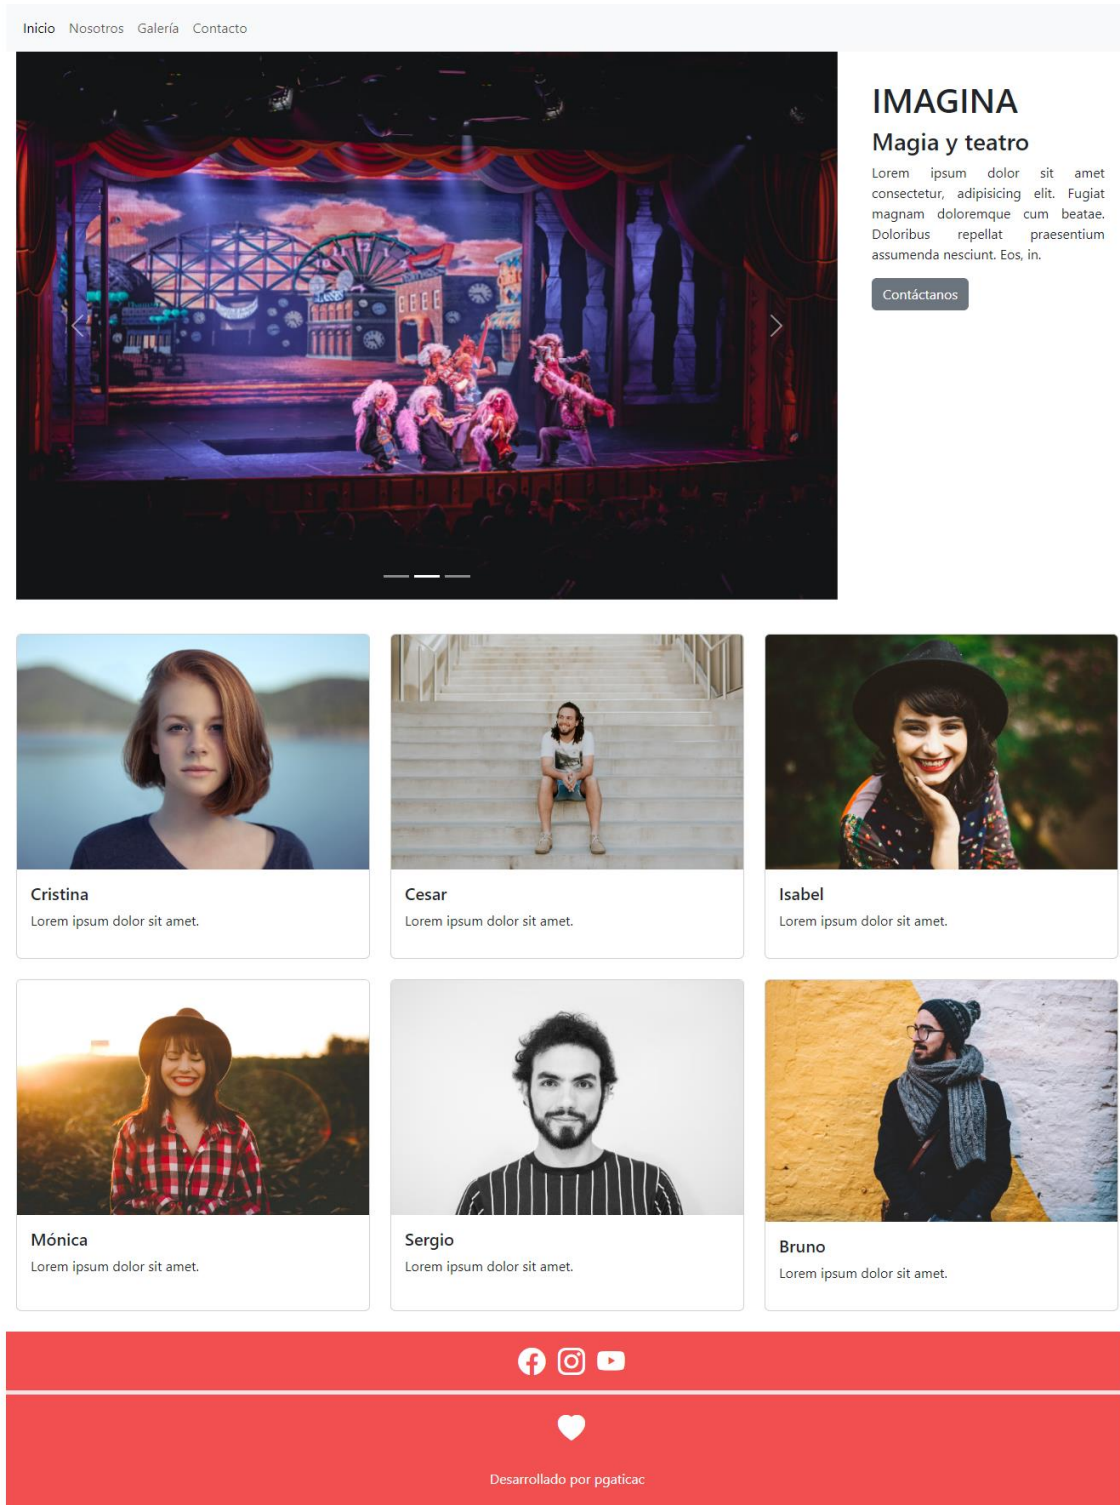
Inicio Nosotros Galería Contacto

IMAGINA

Magia y teatro

Lorem ipsum dolor sit amet consectetur, adipisicing elit. Fugiat magnam doloremque cum beatae. Doloribus repellat praesentium assumenda nesciunt. Eos, in.

Contáctanos

Cristina

Lorem ipsum dolor sit amet.

Cesar

Lorem ipsum dolor sit amet.

Isabel

Lorem ipsum dolor sit amet.

Mónica

Lorem ipsum dolor sit amet.

Sergio

Lorem ipsum dolor sit amet.

Bruno

Lorem ipsum dolor sit amet.

Desarrollado por pgaticac